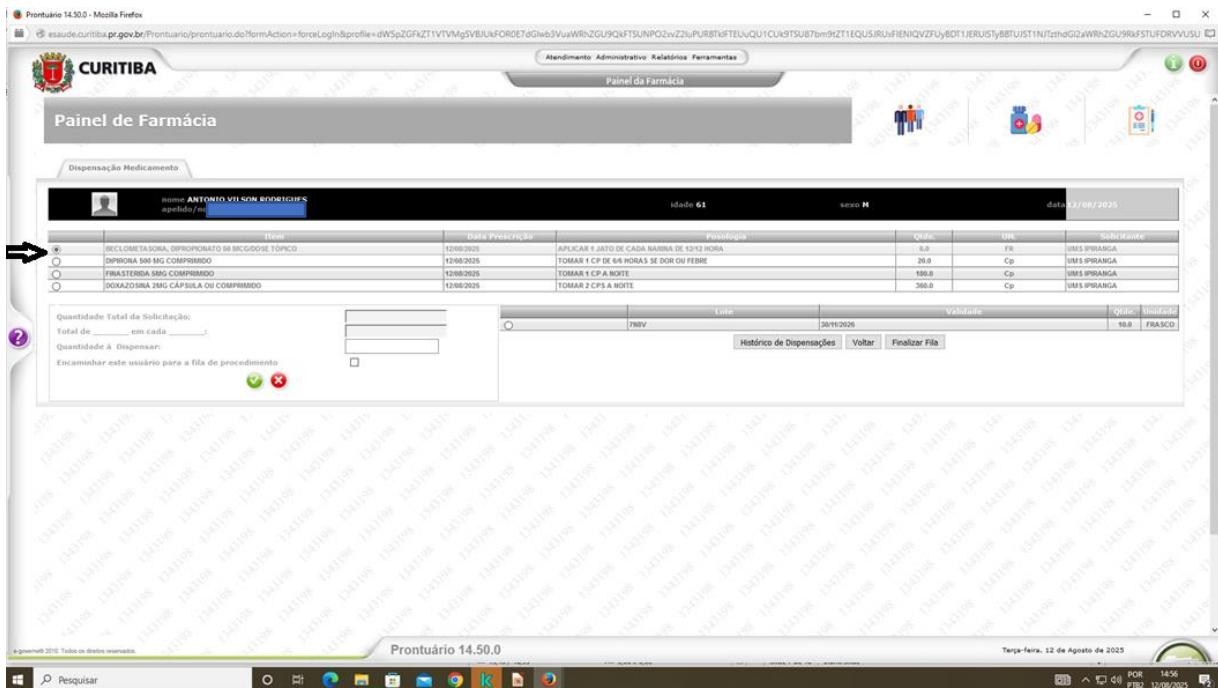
Prontuário 14.50.0 - Mozilla Firefox

esaude.curitiba.pr.gov.br/Prontuario/prontuario.do?formAction=forceLogin&profile=dW5pZGFkZT1VTVMgSVBJUkFOR0E7dGlwb3VuaWRhZGU9QkFTSUNPO2xvZ2luPURBTkFTEUuQU1CUk9TSU87bm9tZT1EQU5JRUxFIENIQVZFUyBDT1JERUlSTyBBTUJST1NJTzthdGl2aWRhZGU9RkFSTUFDRVVUSU

CURITIBA

Atendimento Administrativo Relatórios Ferramentas

Painel da Farmácia

Painel de Farmácia

Dispensação Medicamento

nome ANTONIO VILSON RODRIGUES
apelido/n

idade 61

sexo M

data 12/08/2025

|  | Item | Data Prescrição | Posologia | Qtde. | UN. | Solicitante |
|---|---|---|---|---|---|---|
| ◉ | BECLOMETASONA, DIPROPIONATO 50 MCG/DOSE TÓPICO | 12/08/2025 | APLICAR 1 JATO DE CADA NARINA DE 12/12 HORA | 6.0 | FR | UMS IPIRANGA |
| ○ | DIPIRONA 500 MG COMPRIMIDO | 12/08/2025 | TOMAR 1 CP DE 6/6 HORAS SE DOR OU FEBRE | 20.0 | Cp | UMS IPIRANGA |
| ○ | FINASTERIDA 5MG COMPRIMIDO | 12/08/2025 | TOMAR 1 CP A NOITE | 180.0 | Cp | UMS IPIRANGA |
| ○ | DOXAZOSINA 2MG CÁPSULA OU COMPRIMIDO | 12/08/2025 | TOMAR 2 CPS A NOITE | 360.0 | Cp | UMS IPIRANGA |

Quantidade Total da Solicitação:
Total de _______ em cada _______:
Quantidade à Dispensar:
Encaminhar este usuário para a fila de procedimento

|  | Lote | Validade | Qtde. | Unidade |
|---|---|---|---|---|
| ○ | 788V | 30/11/2026 | 10.0 | FRASCO |

Histórico de Dispensações | Voltar | Finalizar Fila

e-govern® 2010. Todos os direitos reservados.

Prontuário 14.50.0

Terça-feira, 12 de Agosto de 2025

Pesquisar

POR PTB2 14:56 12/08/2025